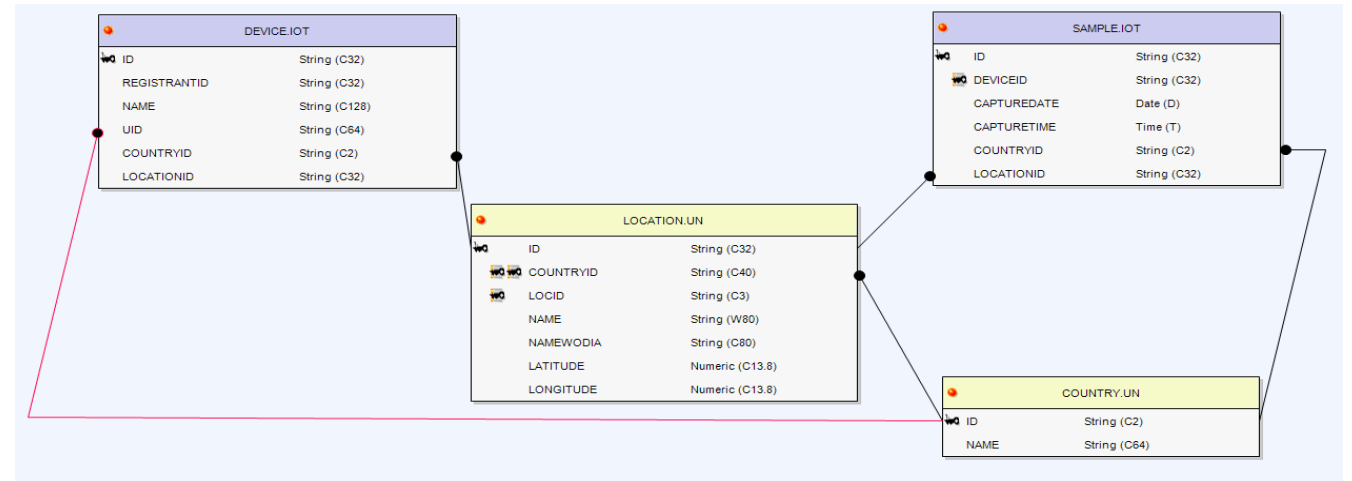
DEVICE.IOT

| | | |
|---|---|---|
| ID | String (C32) |
| REGISTRANTID | String (C32) |
| NAME | String (C128) |
| UID | String (C64) |
| COUNTRYID | String (C2) |
| LOCATIONID | String (C32) |

SAMPLE.IOT

| | |
|---|---|
| ID | String (C32) |
| DEVICEID | String (C32) |
| CAPTUREDATE | Date (D) |
| CAPTURETIME | Time (T) |
| COUNTRYID | String (C2) |
| LOCATIONID | String (C32) |

LOCATION.UN

| | |
|---|---|
| ID | String (C32) |
| COUNTRYID | String (C40) |
| LOCID | String (C3) |
| NAME | String (W80) |
| NAMEWODIA | String (C80) |
| LATITUDE | Numeric (C13.8) |
| LONGITUDE | Numeric (C13.8) |

COUNTRY.UN

| | |
|---|---|
| ID | String (C2) |
| NAME | String (C64) |